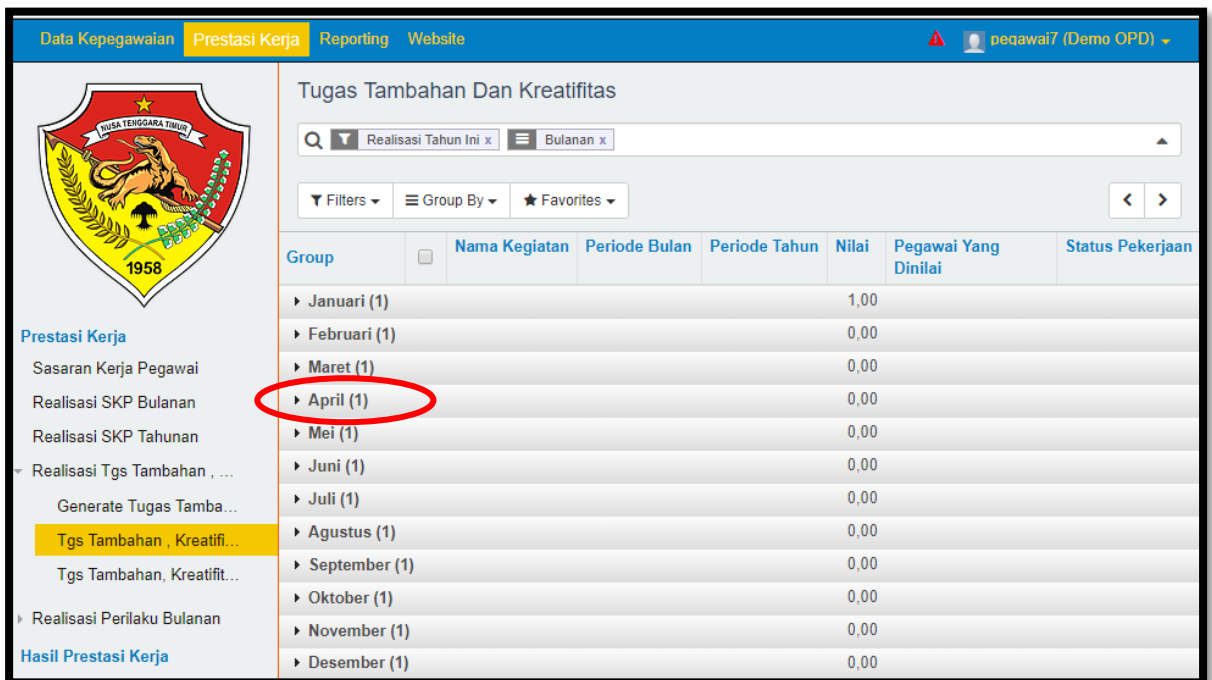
Data Kepegawaian Prestasi Kerja Reporting Website

pegawai7 (Demo OPD)

NUSA TENGGARA TIMUR
1958

Prestasi Kerja
Sasaran Kerja Pegawai
Realisasi SKP Bulanan
Realisasi SKP Tahunan
Realisasi Tgs Tambahan , ...
Generate Tugas Tamba...
Tgs Tambahan , Kreatifi...
Tgs Tambahan, Kreatifit...
Realisasi Perilaku Bulanan
Hasil Prestasi Kerja

Tugas Tambahan Dan Kreatifitas

Realisasi Tahun Ini x Bulanan x

Filters Group By Favorites

| Group | | Nama Kegiatan | Periode Bulan | Periode Tahun | Nilai | Pegawai Yang Dinilai | Status Pekerjaan |
|---|---|---|---|---|---|---|---|
| Januari (1) | | | | | 1,00 | | |
| Februari (1) | | | | | 0,00 | | |
| Maret (1) | | | | | 0,00 | | |
| April (1) | | | | | 0,00 | | |
| Mei (1) | | | | | 0,00 | | |
| Juni (1) | | | | | 0,00 | | |
| Juli (1) | | | | | 0,00 | | |
| Agustus (1) | | | | | 0,00 | | |
| September (1) | | | | | 0,00 | | |
| Oktober (1) | | | | | 0,00 | | |
| November (1) | | | | | 0,00 | | |
| Desember (1) | | | | | 0,00 | | |